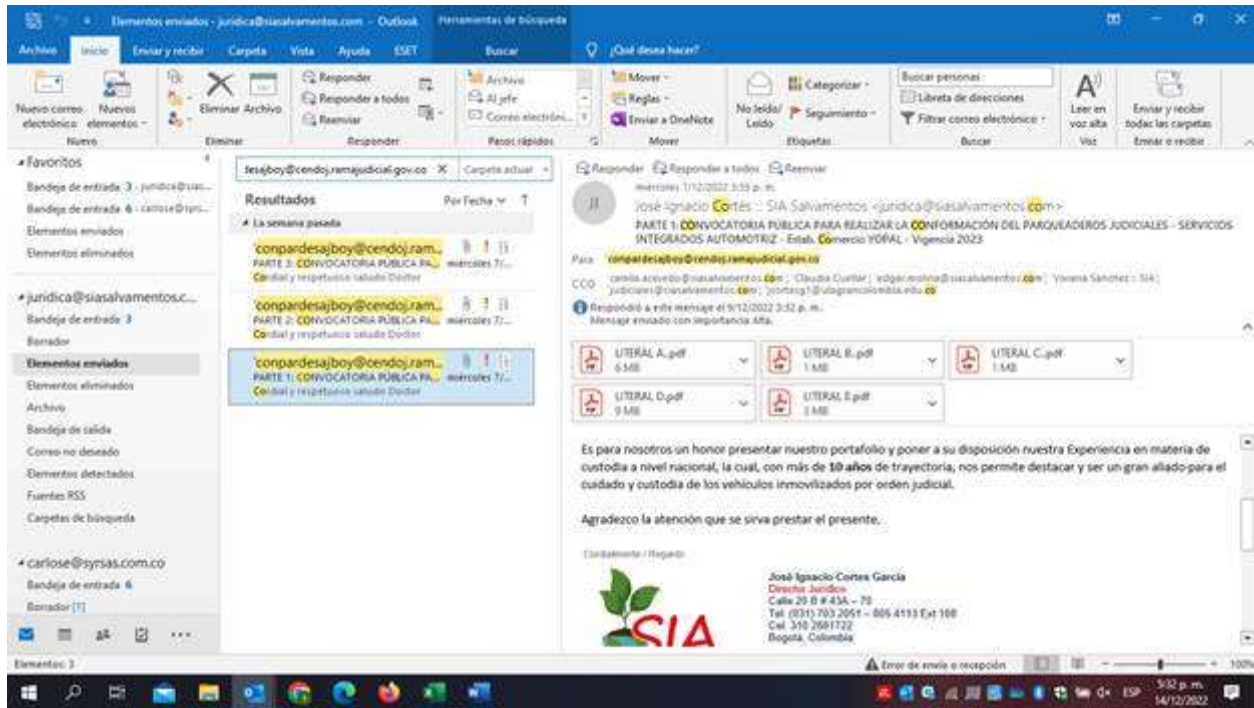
Elementos enviados - juridica@siasalvamentos.com - Outlook    Herramientas de búsqueda

Archivo   Inicio   Enviar y recibir   Carpeta   Vista   Ayuda   ESET   Buscar   ¿Qué desea hacer?

Nuevo correo electrónico   Nuevos elementos   Nuevo
Eliminar   Archivo   Eliminar
Responder   Responder a todos   Reenviar   Responder
Archivo   Al jefe   Correo electróni...   Pasos rápidos
Mover   Reglas   Enviar a OneNote   Mover
No leído/ Leído   Categorizar   Seguimiento   Etiquetas
Buscar personas   Libreta de direcciones   Filtrar correo electrónico   Buscar
Leer en voz alta   Voz
Enviar y recibir todas las carpetas   Enviar o recibir

Favoritos
Bandeja de entrada 3 - juridica@sias...
Bandeja de entrada 6 - carlose@syrs...
Elementos enviados
Elementos eliminados

juridica@siasalvamentos.c...
Bandeja de entrada 3
Borrador
Elementos enviados
Elementos eliminados
Archivo
Bandeja de salida
Correo no deseado
Elementos detectados
Fuentes RSS
Carpetas de búsqueda

carlose@syrsas.com.co
Bandeja de entrada 6
Borrador [1]

desajboy@cendoj.ramajudicial.gov.co   Carpeta actual
Resultados   Por Fecha
La semana pasada
conpardesajboy@cendoj.ram...
PARTE 3: CONVOCATORIA PÚBLICA PA...   miércoles 7/...
Cordial y respetuoso saludo Doctor
conpardesajboy@cendoj.ram...
PARTE 2: CONVOCATORIA PÚBLICA PA...   miércoles 7/...
Cordial y respetuoso saludo Doctor
conpardesajboy@cendoj.ram...
PARTE 1: CONVOCATORIA PÚBLICA PA...   miércoles 7/...
Cordial y respetuoso saludo Doctor

Responder   Responder a todos   Reenviar
miércoles 7/12/2022 3:55 p. m.
José Ignacio Cortés :: SIA Salvamentos <juridica@siasalvamentos.com>
PARTE 1: CONVOCATORIA PÚBLICA PARA REALIZAR LA CONFORMACIÓN DEL PARQUEADEROS JUDICIALES - SERVICIOS INTEGRADOS AUTOMOTRIZ - Estab. Comercio YOPAL - Vigencia 2023
Para   conpardesajboy@cendoj.ramajudicial.gov.co
CCO   camila.acevedo@siasalvamentos.com; Claudia Cuellar; edgar.molina@siasalvamentos.com; Viviana Sanchez :: SIA; judiciales@canalvamentos.com; jcortesg1@udagrancolombia.edu.co
Respondió a este mensaje el 9/12/2022 3:52 p. m.
Mensaje enviado con importancia Alta.

LITERAL A.pdf 6 MB   LITERAL B.pdf 1 MB   LITERAL C.pdf 1 MB
LITERAL D.pdf 9 MB   LITERAL E.pdf 3 MB

Es para nosotros un honor presentar nuestro portafolio y poner a su disposición nuestra Experiencia en materia de custodia a nivel nacional, la cual, con más de 10 años de trayectoria, nos permite destacar y ser un gran aliado para el cuidado y custodia de los vehículos inmovilizados por orden judicial.

Agradezco la atención que se sirva prestar el presente.

Cordialmente / Regards

José Ignacio Cortes Garcia
Director Jurídico
Calle 20 B # 43A – 70
Tel. (031) 703 2051 – 805 4113 Ext 108
Cel. 310 2681722
Bogotá, Colombia

SIA

Elementos: 3   Error de envío o recepción   100%
ESP   5:32 p. m.   14/12/2022